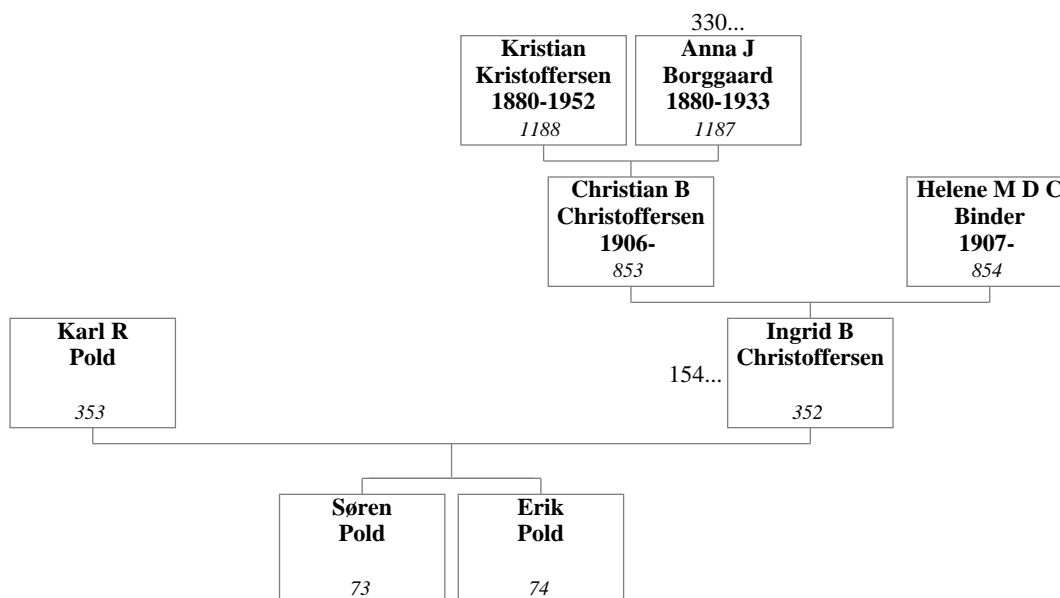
330...

Kristian Kristoffersen 1880-1952
*1188*

Anna J Borggaard 1880-1933
*1187*

Christian B Christoffersen 1906-
*853*

Helene M D C Binder 1907-
*854*

Karl R Pold
*353*

154...

Ingrid B Christoffersen
*352*

Søren Pold
*73*

Erik Pold
*74*